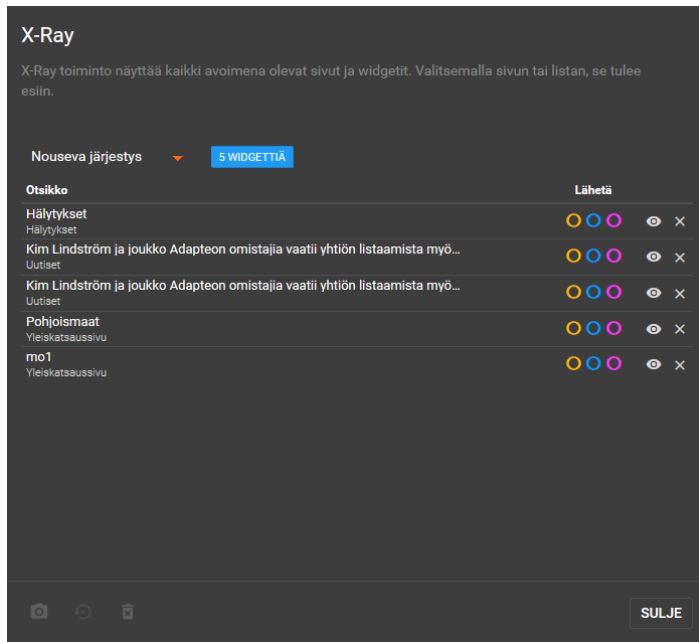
X-Ray

X-Ray toiminto näyttää kaikki avoimena olevat sivut ja widgetit. Valitsemalla sivun tai listan, se tulee esiin.

Nouseva järjestys

5 WIDGETTIÄ

| Otsikko | Lähetä |
|---|---|
| Hälytykset<br>Hälytykset | |
| Kim Lindström ja joukko Adapteon omistajia vaatii yhtiön listaamista myö...<br>Uutiset | |
| Kim Lindström ja joukko Adapteon omistajia vaatii yhtiön listaamista myö...<br>Uutiset | |
| Pohjoismaat<br>Yleiskatsaussivu | |
| mo1<br>Yleiskatsaussivu | |

SULJE